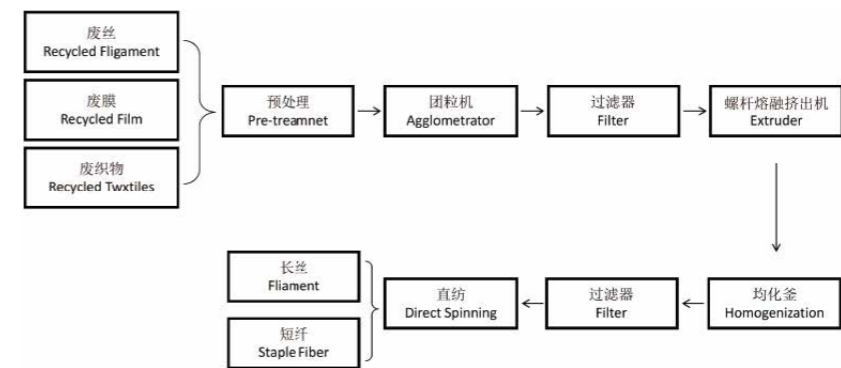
废丝
Recycled Fligament

废膜
Recycled Film

废织物
Recycled Twxtiles

预处理
Pre-treamnet

团粒机
Agglometrator

过滤器
Filter

螺杆熔融挤出机
Extruder

均化釜
Homogenization

过滤器
Filter

直纺
Direct Spinning

长丝
Fliament

短纤
Staple Fiber